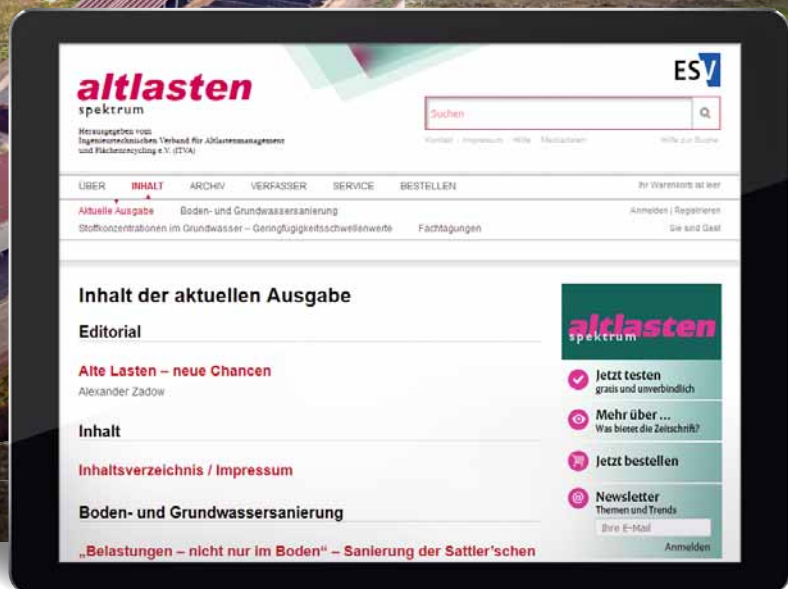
altlasten
spektrum

Herausgegeben vom Ingenieurtechnischen Verband für Altlastenmanagement und Flächenrecycling e.V. (ITVA)

ESV

Suchen

Kontakt · Impressum · Hilfe · Mediadaten

Hilfe zur Suche

ÜBER INHALT ARCHIV VERFASSER SERVICE BESTELLEN

Ihr Warenkorb ist leer

Aktuelle Ausgabe Boden- und Grundwassersanierung

Anmelden | Registrieren

Stoffkonzentrationen im Grundwasser – Geringfügigkeitsschwellenwerte Fachtagungen

Sie sind Gast

Inhalt der aktuellen Ausgabe

Editorial

Alte Lasten – neue Chancen

Alexander Zadow

Inhalt

Inhaltsverzeichnis / Impressum

Boden- und Grundwassersanierung

„Belastungen – nicht nur im Boden" – Sanierung der Sattler'schen

altlasten
spektrum

Jetzt testen
gratis und unverbindlich

Mehr über ...
Was bietet die Zeitschrift?

Jetzt bestellen

Newsletter
Themen und Trends

Ihre E-Mail

Anmelden